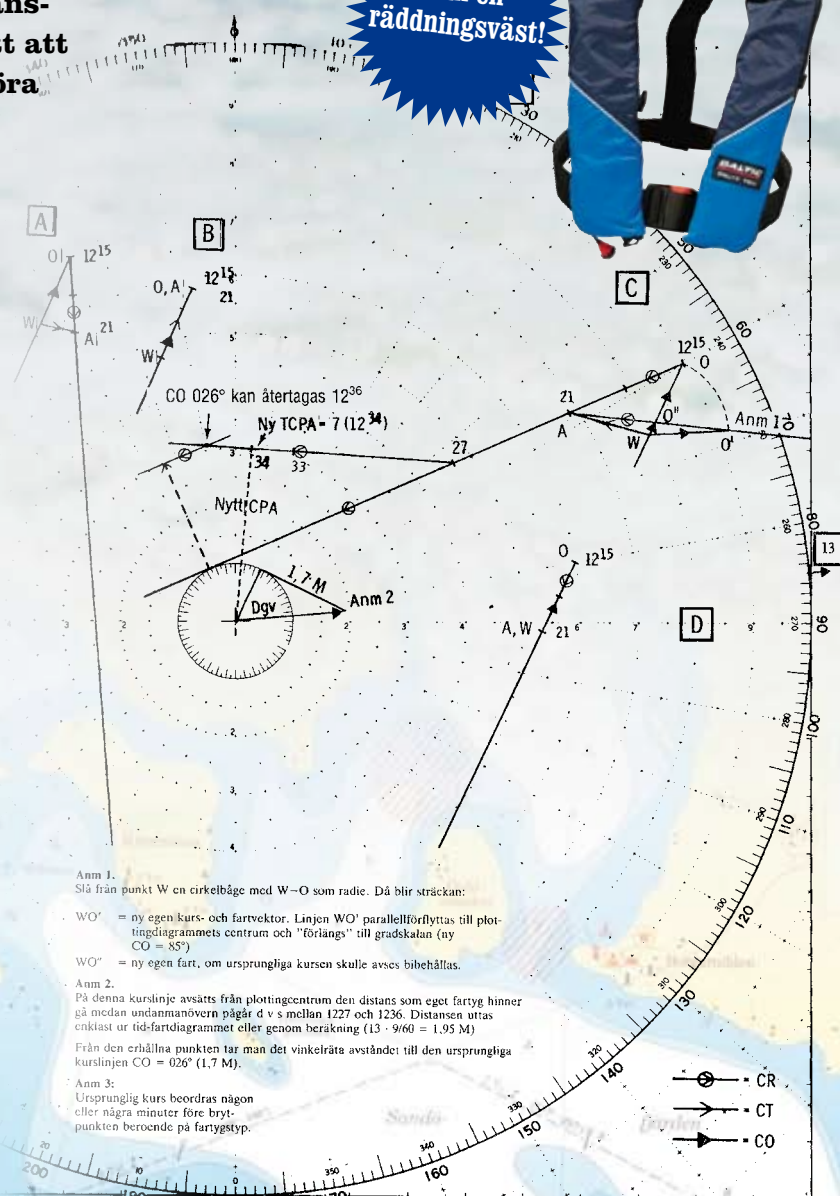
ans-
t att
öra

räddningsväst!

A
O $12^{15}$
W
A $21$

B
O, A $12^{15}$
$21$
W

C
$12^{15}$
O
21
A
O"
W
O'
Anm 1

CO 026° kan återtagas $12^{36}$
Ny TCPA = 7 ($12^{34}$)
34
33
27
Nytt CPA
1,7 M
Dgv
Anm 2

O $12^{15}$
A, W 21
D

13

Anm 1.
Slå från punkt W en cirkelbåge med W–O som radie. Då blir sträckan:

WO' = ny egen kurs- och fartvektor. Linjen WO' parallellförflyttas till plottingdiagrammets centrum och "förlängs" till gradskalan (ny CO = 85°)

WO" = ny egen fart, om ursprungliga kursen skulle avses bibehållas.

Anm 2.
På denna kurslinje avsätts från plottingcentrum den distans som eget fartyg hinner gå medan undanmanövern pågår d v s mellan 1227 och 1236. Distansen uttas enklast ur tid-fartdiagrammet eller genom beräkning (13 · 9/60 = 1,95 M)

Från den erhållna punkten tar man det vinkelräta avståndet till den ursprungliga kurslinjen CO = 026° (1,7 M).

Anm 3:
Ursprunglig kurs beordras någon eller några minuter före brytpunkten beroende på fartygstyp.

CR
CT
CO